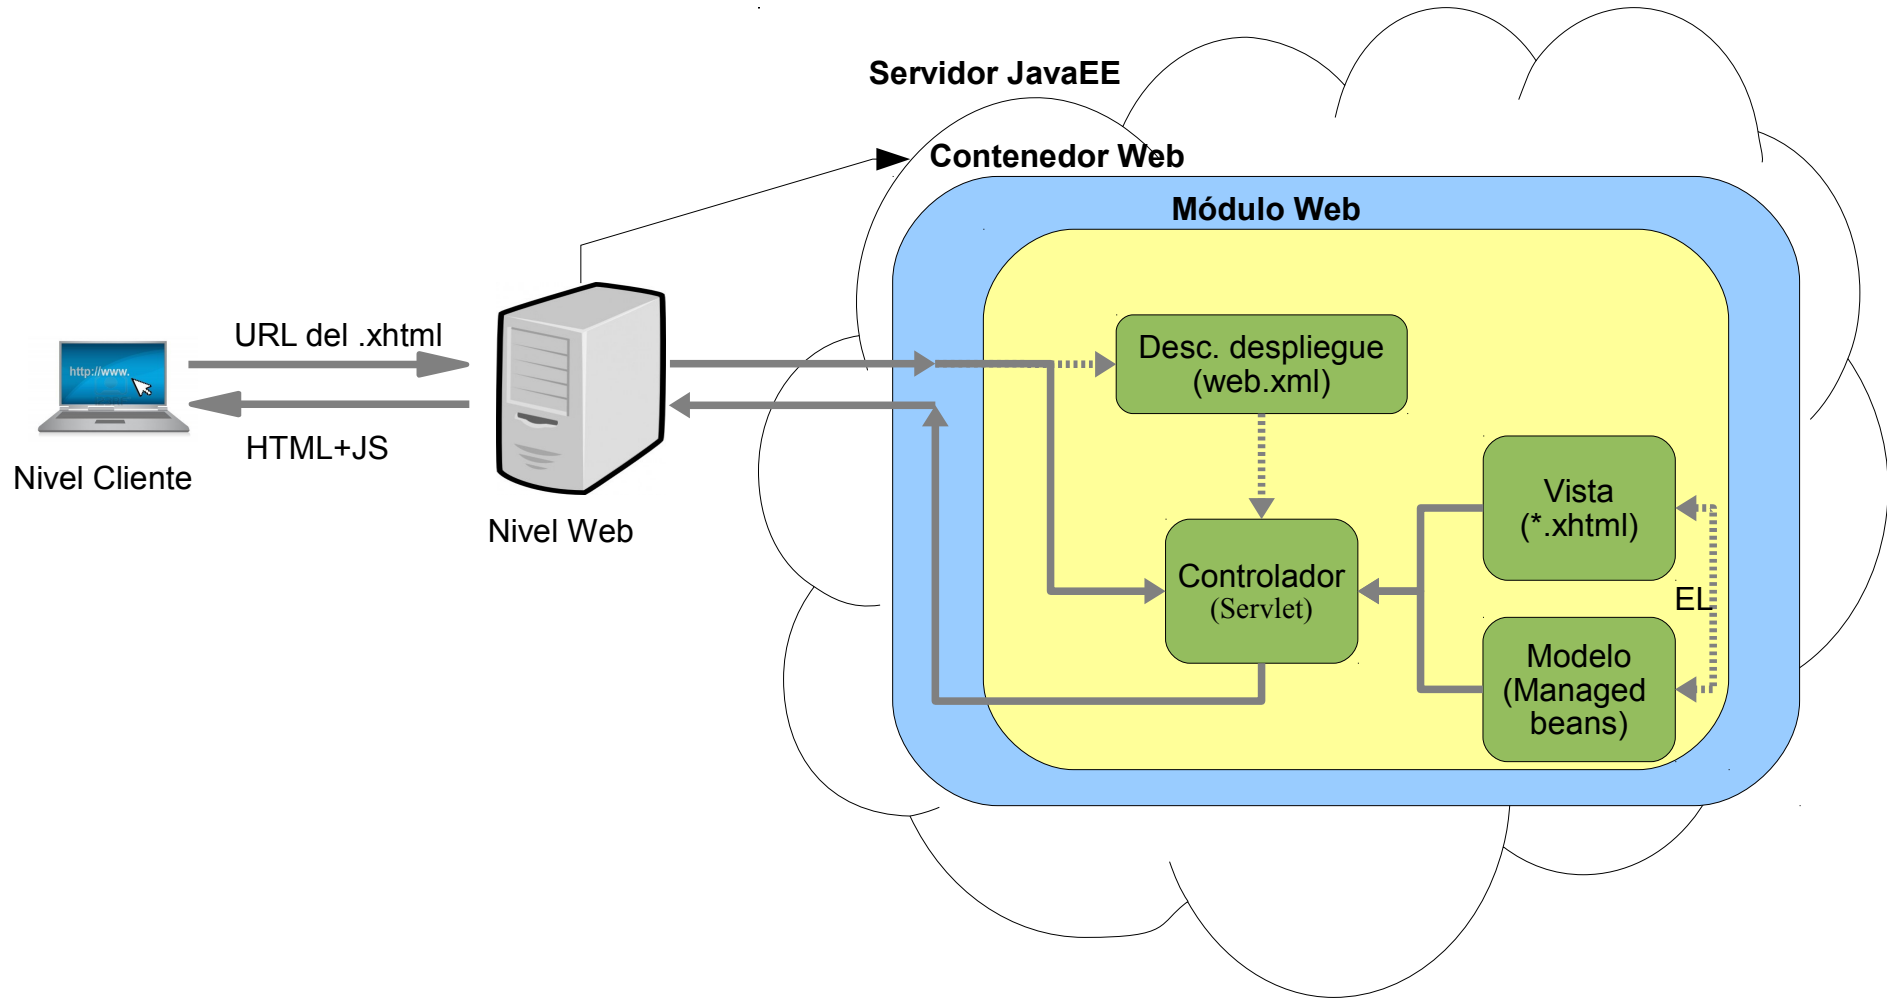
Servidor JavaEE

Contenedor Web

Módulo Web

http://www.

Nivel Cliente

URL del .xhtml

HTML+JS

Nivel Web

Desc. despliegue (web.xml)

Vista (*.xhtml)

Controlador (Servlet)

EL

Modelo (Managed beans)